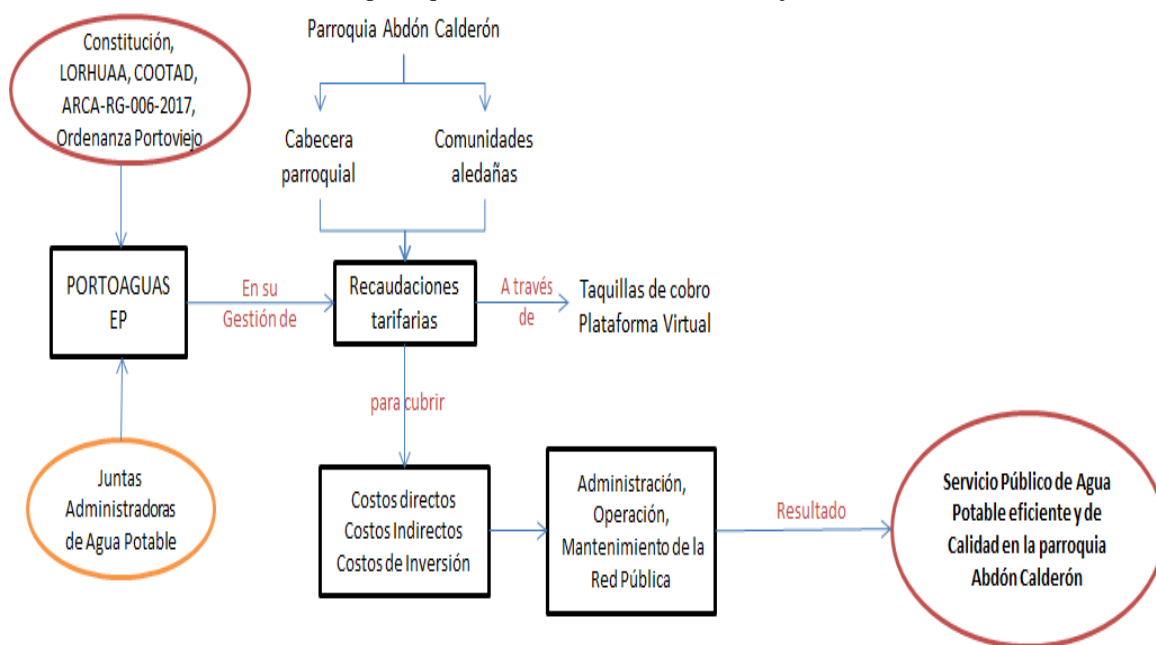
Constitución, LORHUAA, COOTAD, ARCA-RG-006-2017, Ordenanza Portoviejo

Parroquia Abdón Calderón

Cabecera parroquial

Comunidades aledañas

PORTOAGUAS EP

En su Gestión de

Recaudaciones tarifarias

A través de

Taquillas de cobro Plataforma Virtual

para cubrir

Juntas Administradoras de Agua Potable

Costos directos Costos Indirectos Costos de Inversión

Administración, Operación, Mantenimiento de la Red Pública

Resultado

Servicio Público de Agua Potable eficiente y de Calidad en la parroquia Abdón Calderón